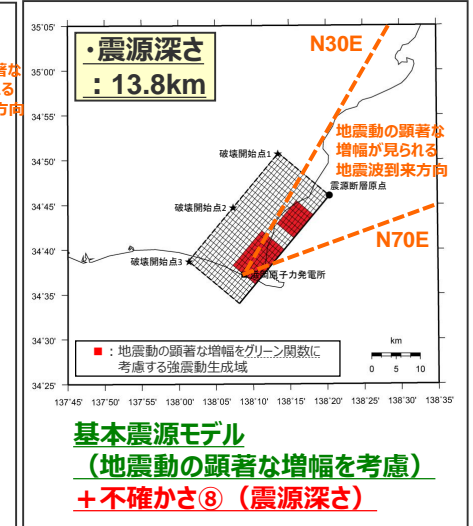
著な
る
方向

・震源深さ
：13.8km

N30E

地震動の顕著な
増幅が見られる
地震波到来方向

N70E

破壊開始点1
破壊開始点2
破壊開始点3
震源断層原点
浜岡原子力発電所

35°05'
35°00'
34°55'
34°50'
34°45'
34°40'
34°35'
34°30'
34°25'

137°45' 137°50' 137°55' 138°00' 138°05' 138°10' 138°15' 138°20' 138°25' 138°30' 138°35'

■：地震動の顕著な増幅をグリーン関数に考慮する強震動生成域

km
0 5 10

基本震源モデル
（地震動の顕著な増幅を考慮）
＋不確かさ⑧（震源深さ）